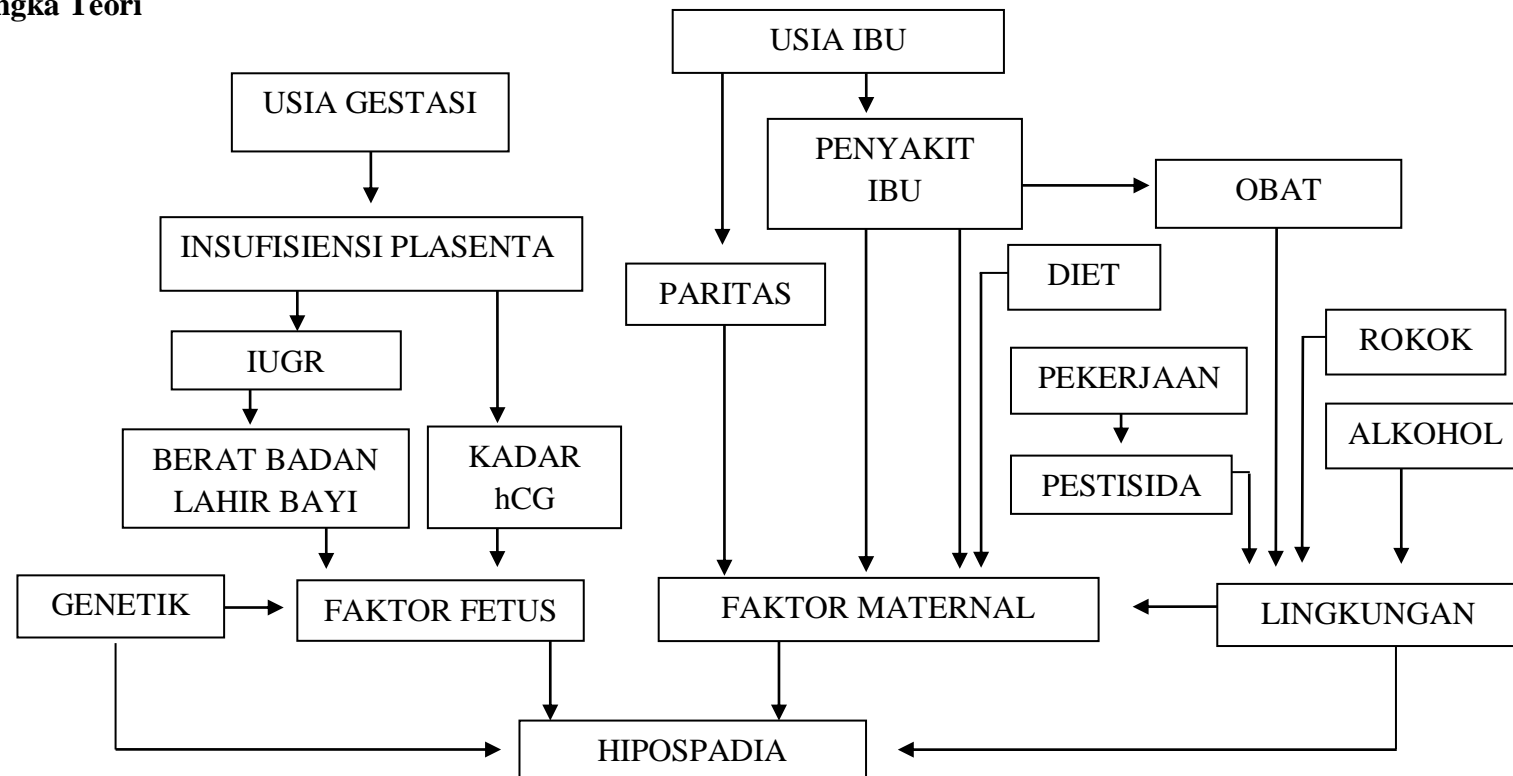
ngka Teori

USIA IBU

USIA GESTASI

PENYAKIT IBU

OBAT

INSUFISIENSI PLASENTA

DIET

PARITAS

ROKOK

IUGR

PEKERJAAN

ALKOHOL

BERAT BADAN LAHIR BAYI

KADAR hCG

PESTISIDA

GENETIK

FAKTOR FETUS

FAKTOR MATERNAL

LINGKUNGAN

HIPOSPADIA